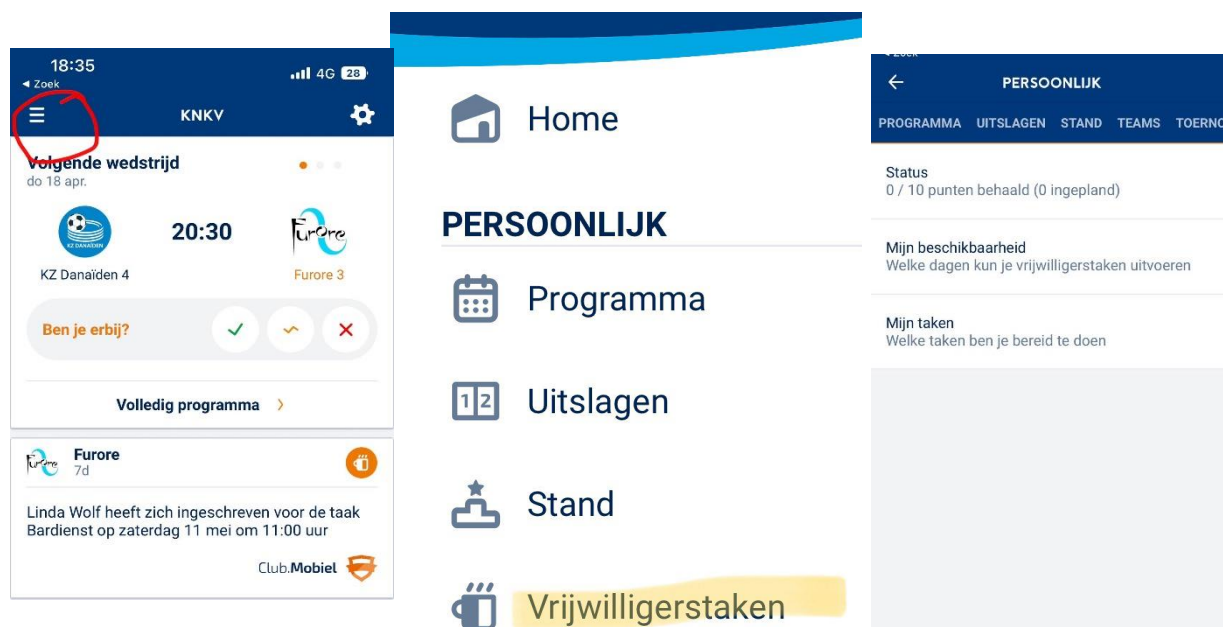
18:35
◂ Zoek
4G 28
KNKV

Volgende wedstrijd
do 18 apr.

20:30

KZ Danaïden 4
Furore 3

Ben je erbij?

Volledig programma

Furore
7d

Linda Wolf heeft zich ingeschreven voor de taak Bardienst op zaterdag 11 mei om 11:00 uur

Club.Mobiel

Home

PERSOONLIJK

Programma

Uitslagen

Stand

Vrijwilligerstaken

PERSOONLIJK

PROGRAMMA UITSLAGEN STAND TEAMS TOERNO

Status
0 / 10 punten behaald (0 ingepland)

Mijn beschikbaarheid
Welke dagen kun je vrijwilligerstaken uitvoeren

Mijn taken
Welke taken ben je bereid te doen